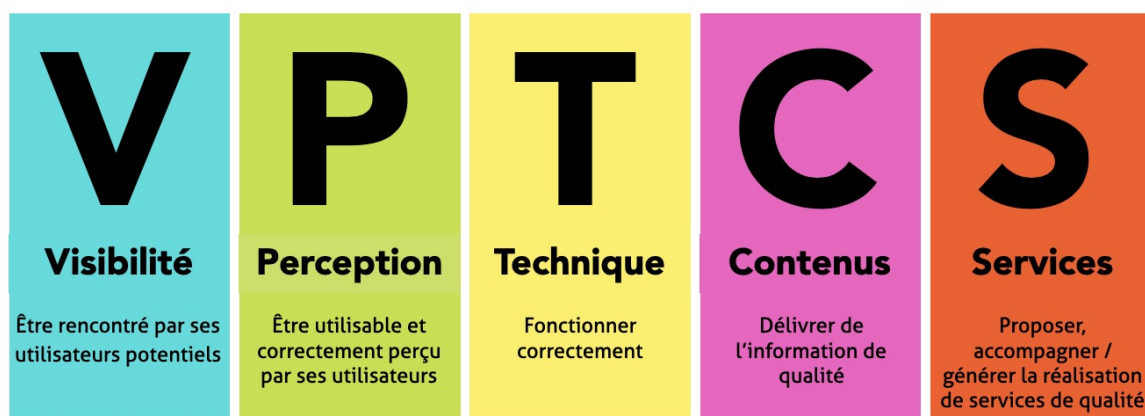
V

Visibilité

Être rencontré par ses utilisateurs potentiels

P

Perception

Être utilisable et correctement perçu par ses utilisateurs

T

Technique

Fonctionner correctement

C

Contenus

Délivrer de l'information de qualité

S

Services

Proposer, accompagner / générer la réalisation de services de qualité